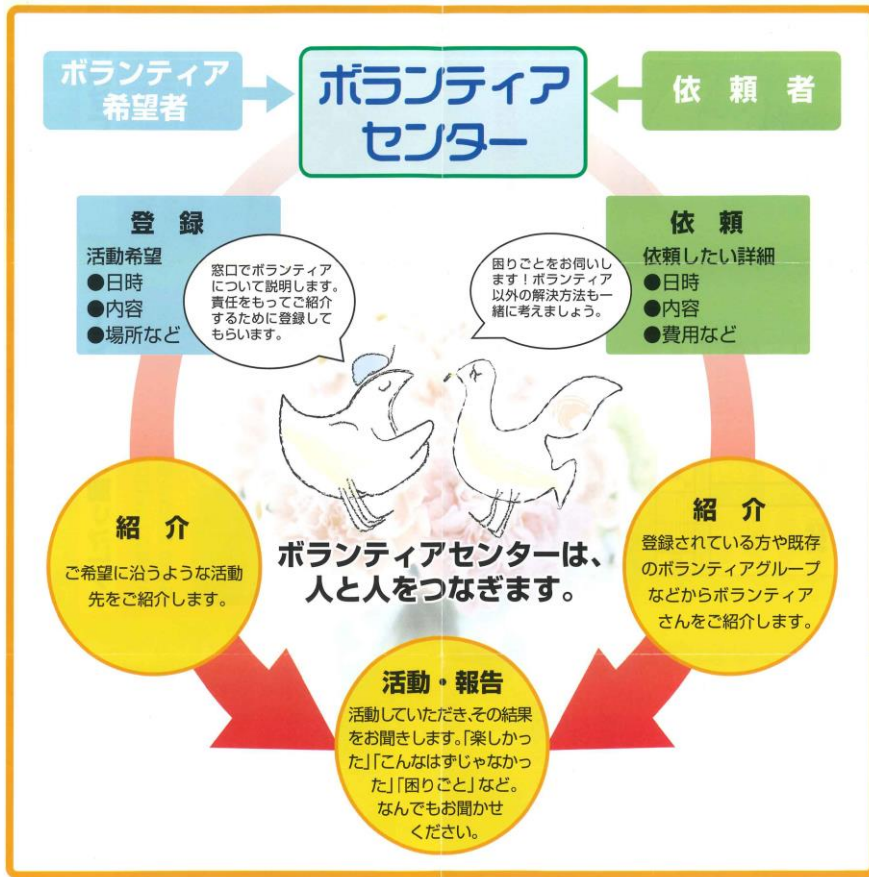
ボランティア希望者

ボランティアセンター

依頼者

登録
活動希望
●日時
●内容
●場所など

窓口でボランティアについて説明します。責任をもってご紹介するために登録してもらいます。

困りごとをお伺いします！ボランティア以外の解決方法も一緒に考えましょう。

依頼
依頼したい詳細
●日時
●内容
●費用など

紹介
ご希望に沿うような活動先をご紹介します。

ボランティアセンターは、人と人をつなぎます。

紹介
登録されている方や既存のボランティアグループなどからボランティアさんをご紹介します。

活動・報告
活動していただき､その結果をお聞きします。｢楽しかった｣｢こんなはずじゃなかった｣｢困りごと｣など。なんでもお聞かせください。